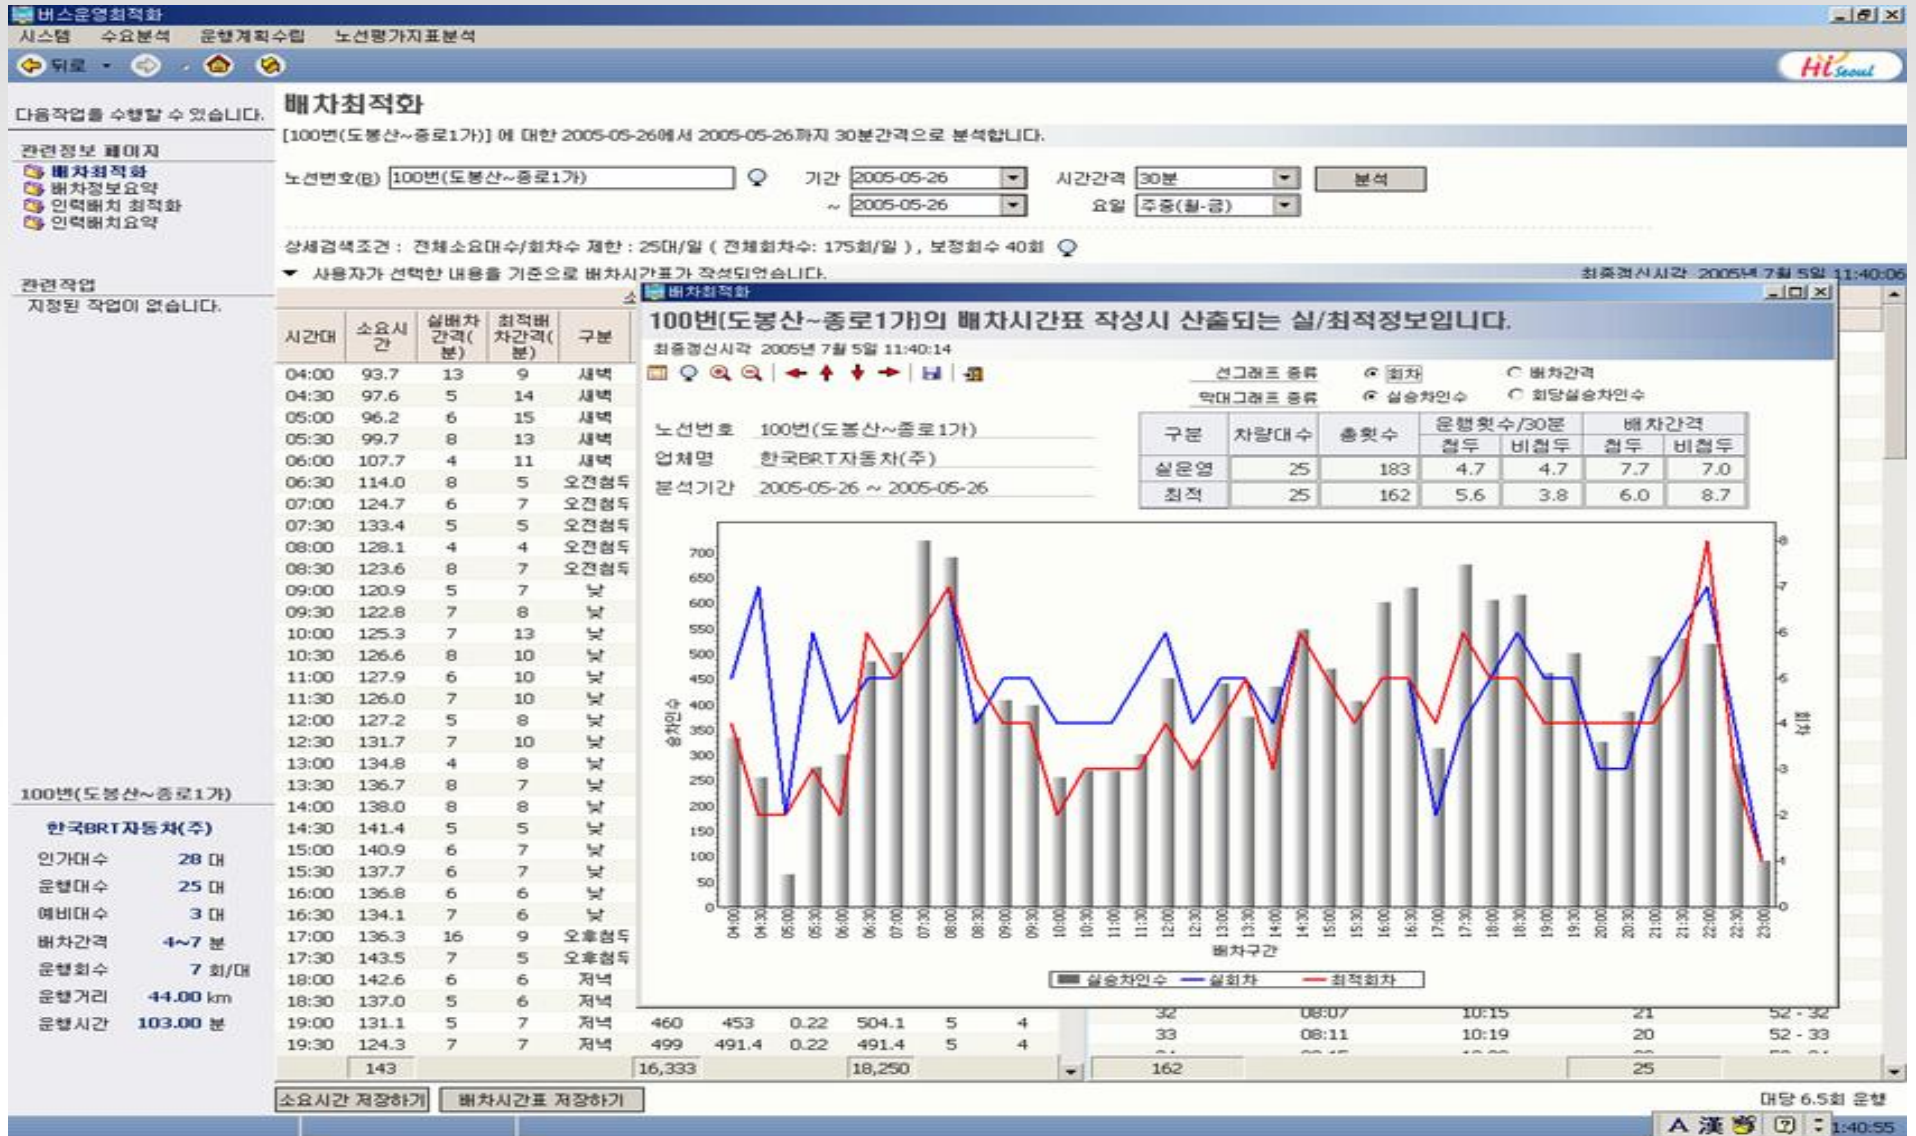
버스운영최적화
시스템 수요분석 운행계획수립 노선평가지표분석
뒤로
Hi Seoul

다음작업을 수행할 수 있습니다.
관련정보 페이지
배차최적화
배차정보요약
인력배치 최적화
인력배치요약
관련작업
지정된 작업이 없습니다.

100번(도봉산~종로1가)
한국BRT자동차(주)
인가대수 28 대
운행대수 25 대
예비대수 3 대
배차간격 4~7 분
운행회수 7 회/대
운행거리 44.00 km
운행시간 103.00 분

배차최적화
[100번(도봉산~종로1가)] 에 대한 2005-05-26에서 2005-05-26까지 30분간격으로 분석합니다.
노선번호(B) 100번(도봉산~종로1가)
기간 2005-05-26 ~ 2005-05-26
시간간격 30분
요일 주중(월-금)
분석
상세검색조건 : 전체소요대수/회차수 제한 : 25대/일 ( 전체회차수: 175회/일 ), 보정회수 40회
사용자가 선택한 내용을 기준으로 배차시간표가 작성되었습니다.
최종갱신시각 2005년 7월 5일 11:40:06

| 시간대 | 소요시간 | 실배차간격(분) | 최적배차간격(분) | 구분 |
|---|---|---|---|---|
| 04:00 | 93.7 | 13 | 9 | 새벽 |
| 04:30 | 97.6 | 5 | 14 | 새벽 |
| 05:00 | 96.2 | 6 | 15 | 새벽 |
| 05:30 | 99.7 | 8 | 13 | 새벽 |
| 06:00 | 107.7 | 4 | 11 | 새벽 |
| 06:30 | 114.0 | 8 | 5 | 오전첨두 |
| 07:00 | 124.7 | 6 | 7 | 오전첨두 |
| 07:30 | 133.4 | 5 | 5 | 오전첨두 |
| 08:00 | 128.1 | 4 | 4 | 오전첨두 |
| 08:30 | 123.6 | 8 | 7 | 오전첨두 |
| 09:00 | 120.9 | 5 | 7 | 낮 |
| 09:30 | 122.8 | 7 | 8 | 낮 |
| 10:00 | 125.3 | 7 | 13 | 낮 |
| 10:30 | 126.6 | 8 | 10 | 낮 |
| 11:00 | 127.9 | 6 | 10 | 낮 |
| 11:30 | 126.0 | 7 | 10 | 낮 |
| 12:00 | 127.2 | 5 | 8 | 낮 |
| 12:30 | 131.7 | 7 | 10 | 낮 |
| 13:00 | 134.8 | 4 | 8 | 낮 |
| 13:30 | 136.7 | 8 | 7 | 낮 |
| 14:00 | 138.0 | 8 | 8 | 낮 |
| 14:30 | 141.4 | 5 | 5 | 낮 |
| 15:00 | 140.9 | 6 | 7 | 낮 |
| 15:30 | 137.7 | 6 | 7 | 낮 |
| 16:00 | 136.8 | 6 | 6 | 낮 |
| 16:30 | 134.1 | 7 | 6 | 낮 |
| 17:00 | 136.3 | 16 | 9 | 오후첨두 |
| 17:30 | 143.5 | 7 | 5 | 오후첨두 |
| 18:00 | 142.6 | 6 | 6 | 저녁 |
| 18:30 | 137.0 | 5 | 6 | 저녁 |
| 19:00 | 131.1 | 5 | 7 | 저녁 |
| 19:30 | 124.3 | 7 | 7 | 저녁 |

460 453 0.22 504.1 5 4
499 491.4 0.22 491.4 5 4
32 08:07 10:15 21 52 - 32
33 08:11 10:19 20 52 - 33
143 16,333 18,250 162 25

배차최적화
100번(도봉산~종로1가)의 배차시간표 작성시 산출되는 실/최적정보입니다.
최종갱신시각 2005년 7월 5일 11:40:14
선그래프 종류 회차 배차간격
막대그래프 종류 실승차인수 회당실승차인수
노선번호 100번(도봉산~종로1가)
업체명 한국BRT자동차(주)
분석기간 2005-05-26 ~ 2005-05-26

| 구분 | 차량대수 | 총회수 | 운행횟수/30분 첨두 | 운행횟수/30분 비첨두 | 배차간격 첨두 | 배차간격 비첨두 |
|---|---|---|---|---|---|---|
| 실운영 | 25 | 183 | 4.7 | 4.7 | 7.7 | 7.0 |
| 최적 | 25 | 162 | 5.6 | 3.8 | 6.0 | 8.7 |

700 650 600 550 500 450 400 350 300 250 200 150 100 50 0
승차인수
8 7 6 5 4 3 2 1 0
회차
04:00 04:30 05:00 05:30 06:00 06:30 07:00 07:30 08:00 08:30 09:00 09:30 10:00 10:30 11:00 11:30 12:00 12:30 13:00 13:30 14:00 14:30 15:00 15:30 16:00 16:30 17:00 17:30 18:00 18:30 19:00 19:30 20:00 20:30 21:00 21:30 22:00 22:30 23:00
배차구간
실승차인수 실회차 최적회차

소요시간 저장하기 배차시간표 저장하기
대당 6.5회 운행
A 漢 1:40:55